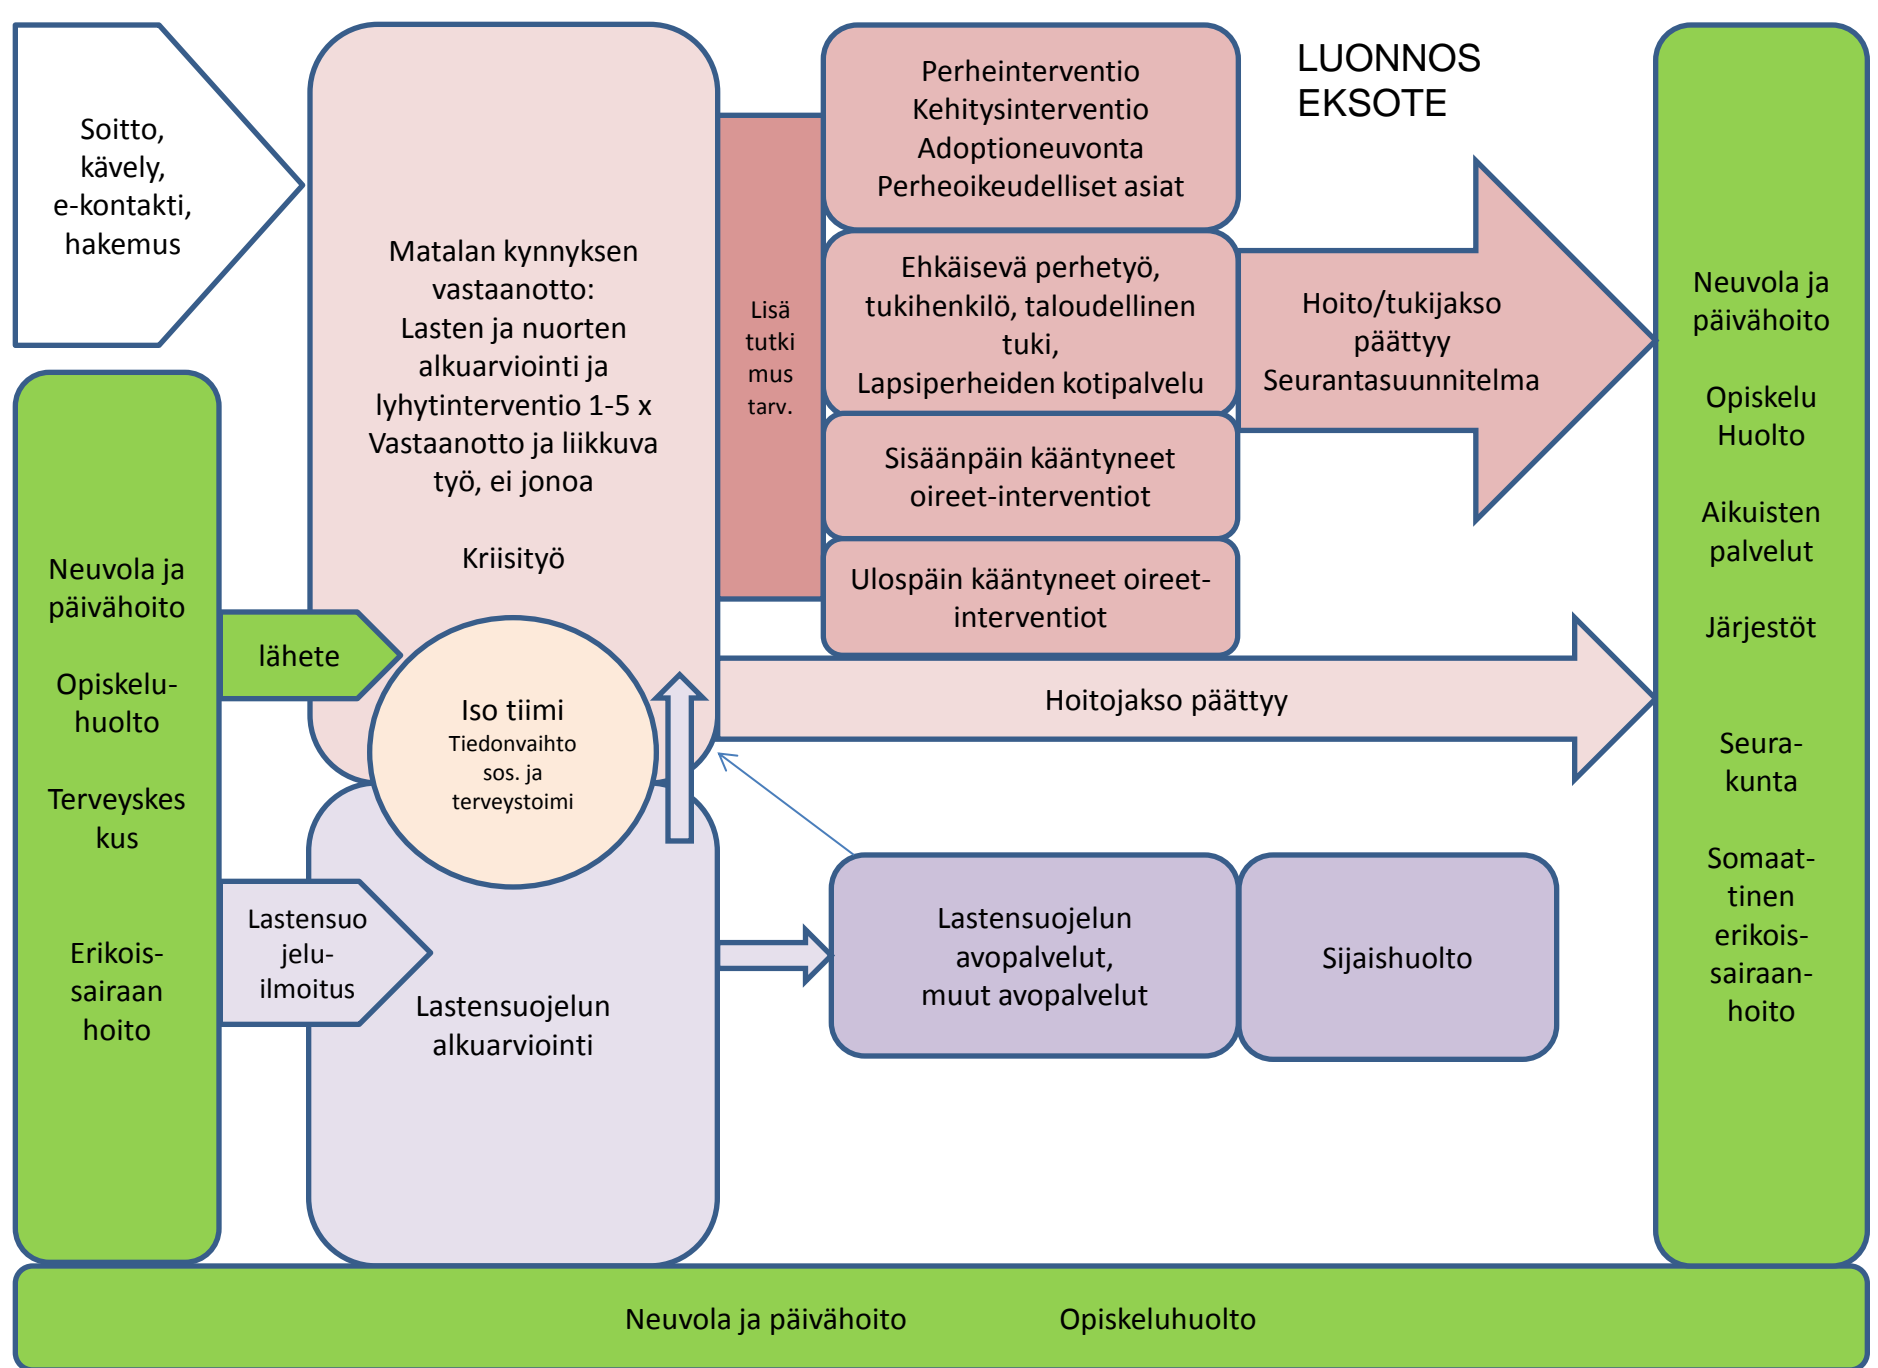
Soitto, kävely, e-kontakti, hakemus

Matalan kynnyksen vastaanotto:
Lasten ja nuorten alkuarviointi ja lyhytinterventio 1-5 x
Vastaanotto ja liikkuva työ, ei jonoa

Kriisityö

Lisä tutki mus tarv.

Perheinterventio
Kehitysinterventio
Adoptioneuvonta
Perheoikeudelliset asiat

LUONNOS
EKSOTE

Ehkäisevä perhetyö, tukihenkilö, taloudellinen tuki,
Lapsiperheiden kotipalvelu

Hoito/tukijakso päättyy
Seurantasuunnitelma

Sisäänpäin kääntyneet oireet-interventiot

Ulospäin kääntyneet oireet-interventiot

Neuvola ja päivähoito

Opiskelu-huolto

Terveyskes kus

Erikois-sairaan hoito

lähete

Iso tiimi
Tiedonvaihto sos. ja terveystoimi

Hoitojakso päättyy

Lastensuojelu-ilmoitus

Lastensuojelun alkuarviointi

Lastensuojelun avopalvelut, muut avopalvelut

Sijaishuolto

Neuvola ja päivähoito

Opiskelu Huolto

Aikuisten palvelut

Järjestöt

Seura-kunta

Somaat-tinen erikois-sairaan-hoito

Neuvola ja päivähoito Opiskeluhuolto